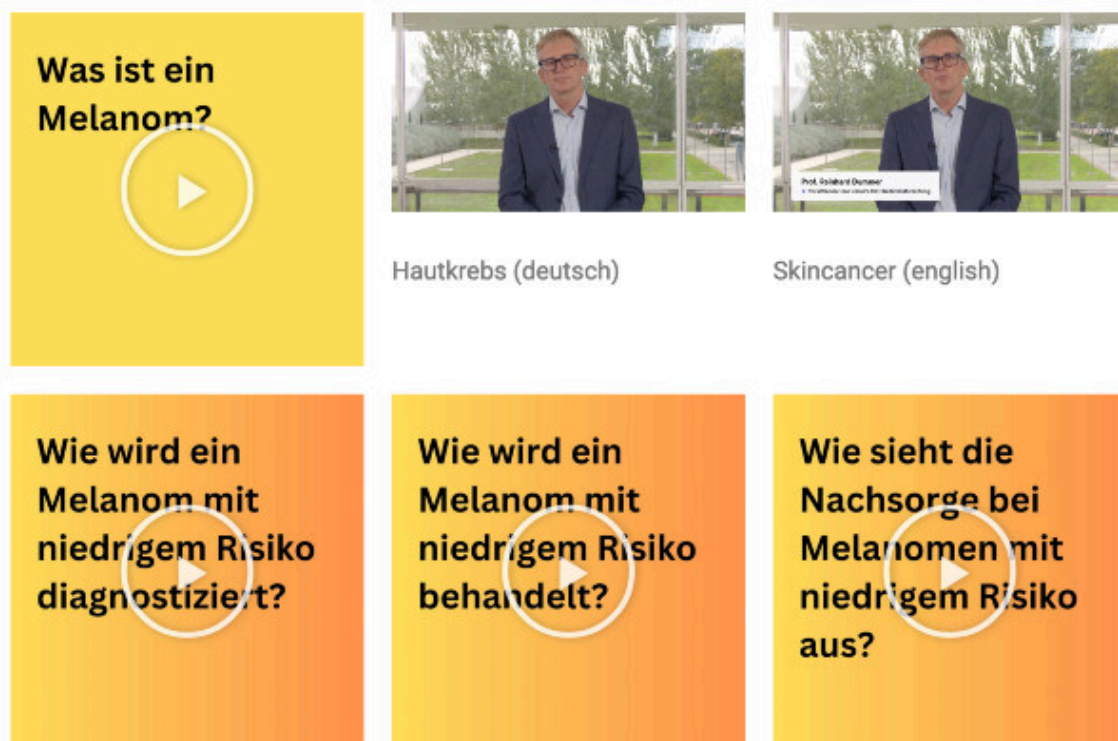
Was ist ein Melanom?

Prof. Reinhard Dummer
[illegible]

Hautkrebs (deutsch)

Skincancer (english)

Wie wird ein Melanom mit niedrigem Risiko diagnostiziert?

Wie wird ein Melanom mit niedrigem Risiko behandelt?

Wie sieht die Nachsorge bei Melanomen mit niedrigem Risiko aus?